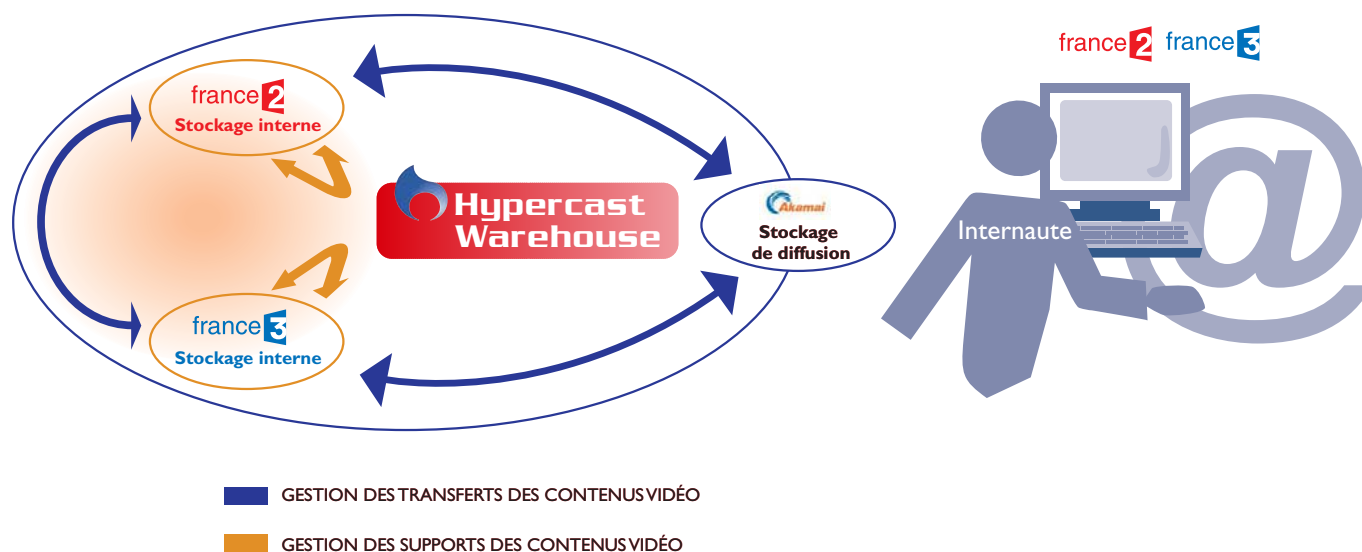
france 2
Stockage interne

Hypercast Warehouse

Akamai
Stockage de diffusion

france 3
Stockage interne

france 2 france 3

Internaute

GESTION DES TRANSFERTS DES CONTENUS VIDÉO

GESTION DES SUPPORTS DES CONTENUS VIDÉO